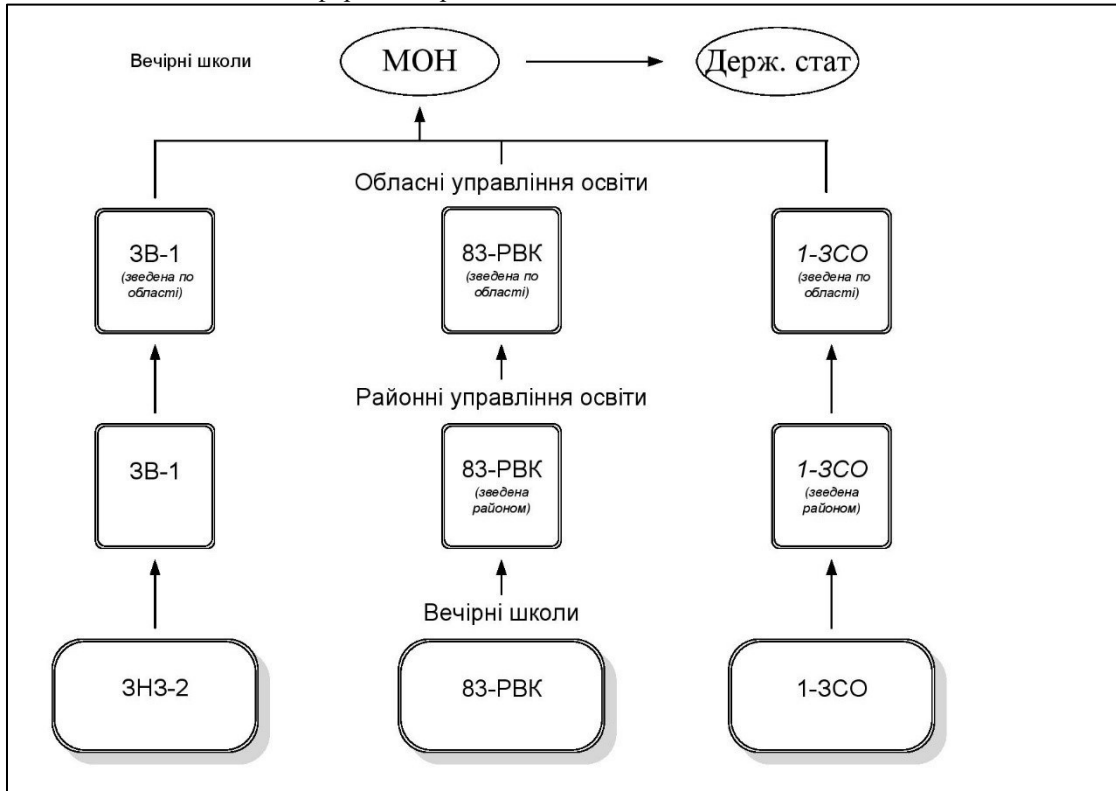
Вечірні школи

МОН

Держ. стат

Обласні управління освіти

ЗВ-1
(зведена по області)

83-РВК
(зведена по області)

1-ЗСО
(зведена по області)

Районні управління освіти

ЗВ-1

83-РВК
(зведена районом)

1-ЗСО
(зведена районом)

Вечірні школи

ЗНЗ-2

83-РВК

1-ЗСО